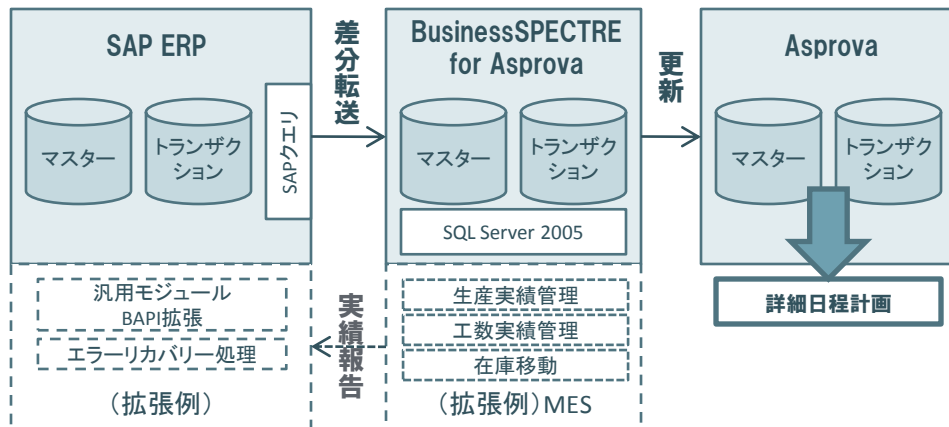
SAP ERP

マスター

トランザクション

SAPクエリ

差分転送

BusinessSPECTRE for Asprova

マスター

トランザクション

SQL Server 2005

更新

Asprova

マスター

トランザクション

詳細日程計画

汎用モジュール
BAPI拡張

エラーリカバリー処理

(拡張例)

実績報告

生産実績管理

工数実績管理

在庫移動

(拡張例)MES